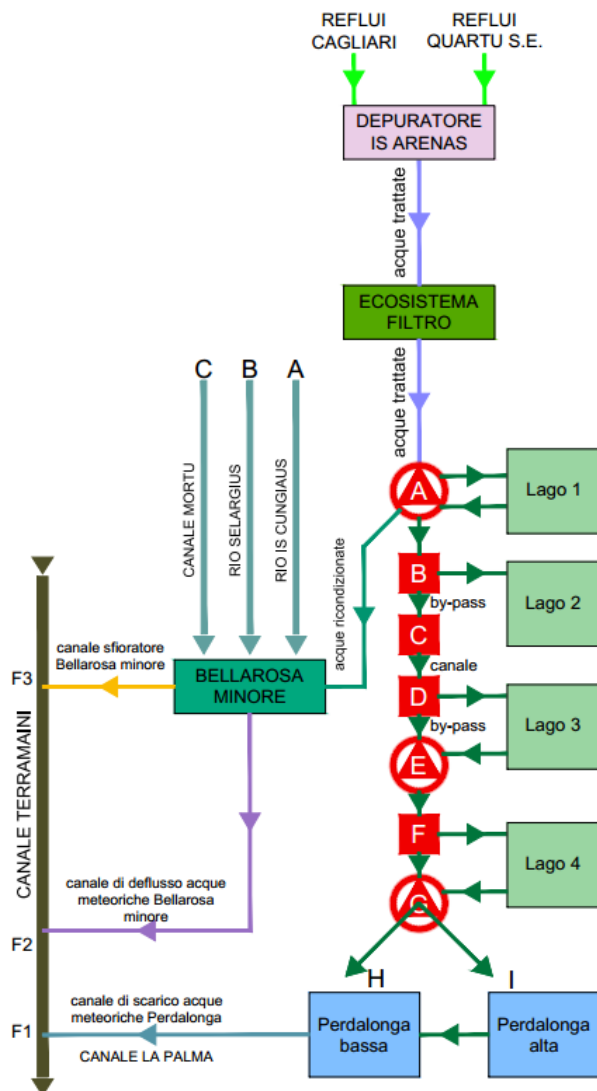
REFLUI CAGLIARI

REFLUI QUARTU S.E.

DEPURATORE IS ARENAS

acque trattate

ECOSISTEMA FILTRO

acque trattate

C B A

CANALE MORTU

RIO SELARGIUS

RIO IS CUNGIAUS

acque ricondizionate

A

Lago 1

B

by-pass

Lago 2

C

canale

D

by-pass

Lago 3

E

F

Lago 4

G

canale sfioratore Bellarosa minore

F3

BELLAROSA MINORE

CANALE TERRAMAINI

canale di deflusso acque meteoriche Bellarosa minore

F2

H

I

canale di scarico acque meteoriche Perdalonga

F1

CANALE LA PALMA

Perdalonga bassa

Perdalonga alta